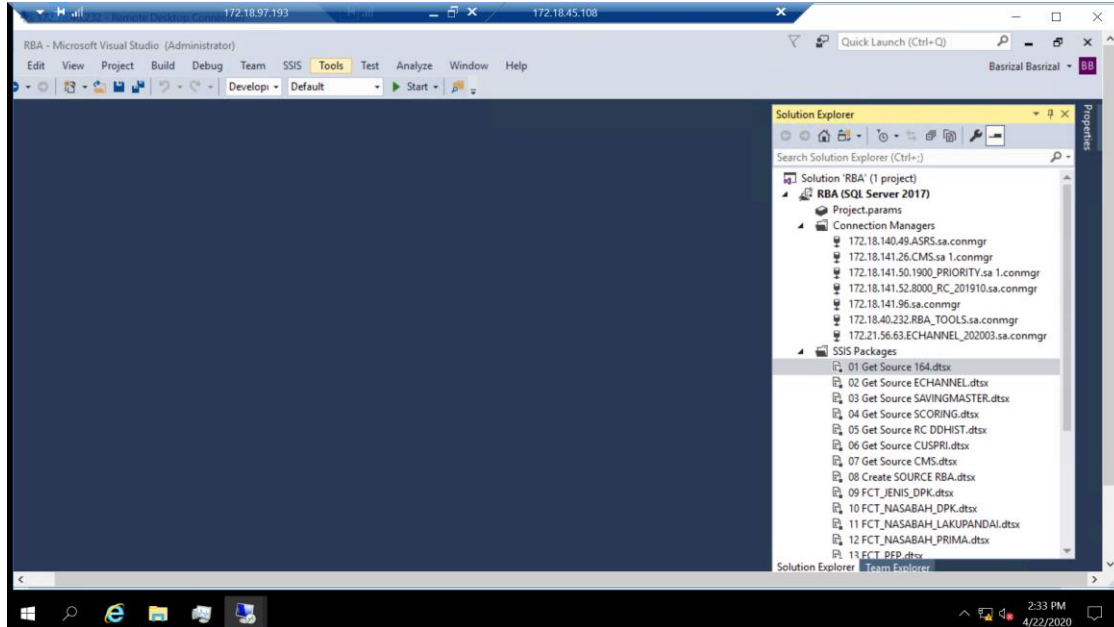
172.18.97.193
172.18.45.108

RBA - Microsoft Visual Studio (Administrator)

Quick Launch (Ctrl+Q)

Edit View Project Build Debug Team SSIS Tools Test Analyze Window Help

Basrizal Basrizal BB

Developı Default Start

Solution Explorer

Search Solution Explorer (Ctrl+;)

Solution 'RBA' (1 project)
RBA (SQL Server 2017)
Project.params
Connection Managers
172.18.140.49.ASRS.sa.conmgr
172.18.141.26.CMS.sa 1.conmgr
172.18.141.50.1900_PRIORITY.sa 1.conmgr
172.18.141.52.8000_RC_201910.sa.conmgr
172.18.141.96.sa.conmgr
172.18.40.232.RBA_TOOLS.sa.conmgr
172.21.56.63.ECHANNEL_202003.sa.conmgr
SSIS Packages
01 Get Source 164.dtsx
02 Get Source ECHANNEL.dtsx
03 Get Source SAVINGMASTER.dtsx
04 Get Source SCORING.dtsx
05 Get Source RC DDHIST.dtsx
06 Get Source CUSPRI.dtsx
07 Get Source CMS.dtsx
08 Create SOURCE RBA.dtsx
09 FCT_JENIS_DPK.dtsx
10 FCT_NASABAH_DPK.dtsx
11 FCT_NASABAH_LAKUPANDAI.dtsx
12 FCT_NASABAH_PRIMA.dtsx
13 FCT_PFP.dtsx

Solution Explorer Team Explorer

Properties

2:33 PM
4/22/2020